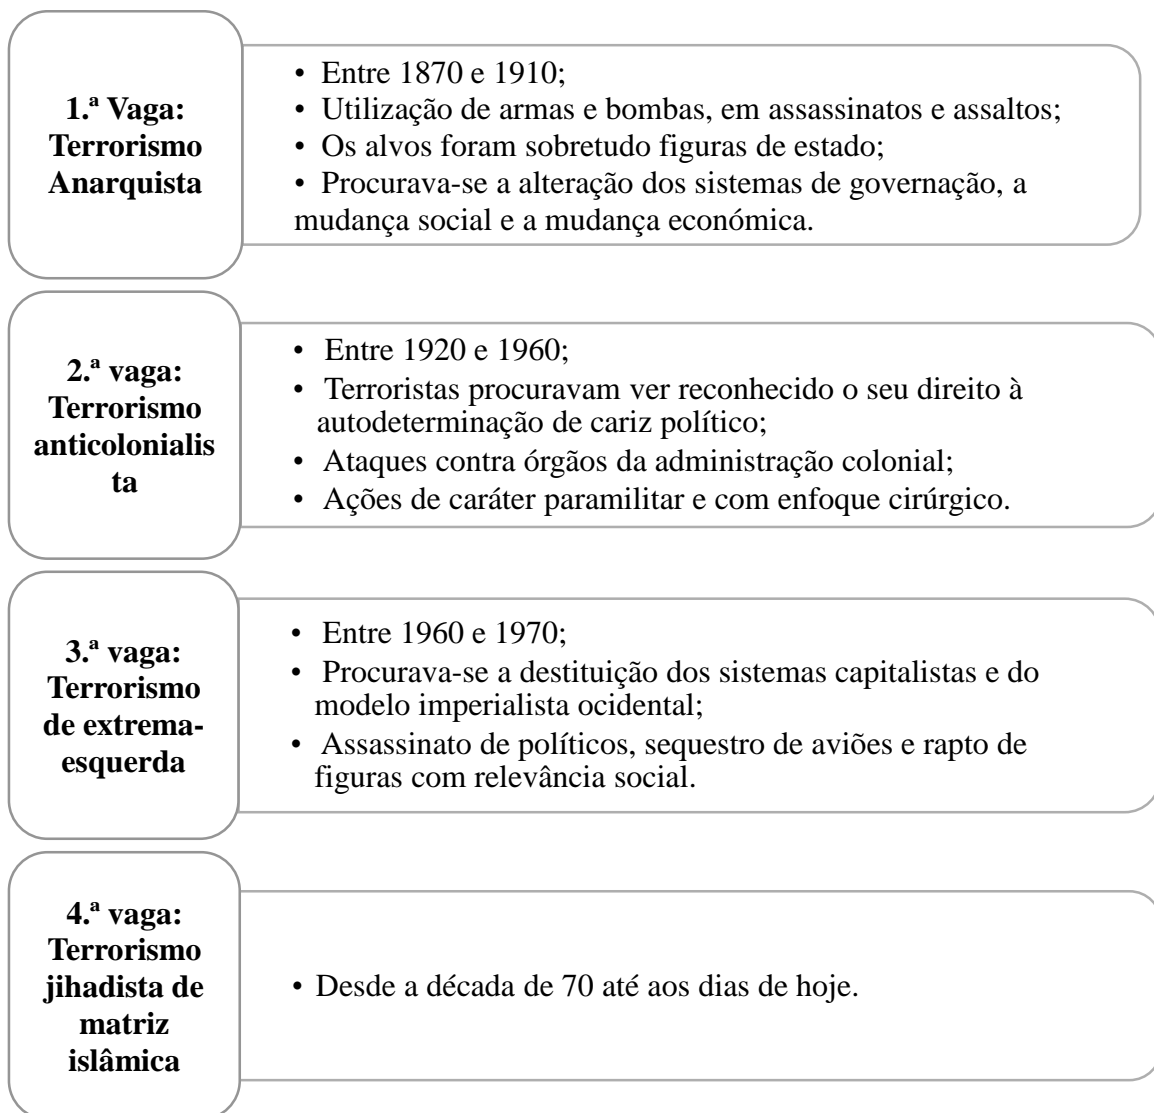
1.ª Vaga: Terrorismo Anarquista

• Entre 1870 e 1910;
• Utilização de armas e bombas, em assassinatos e assaltos;
• Os alvos foram sobretudo figuras de estado;
• Procurava-se a alteração dos sistemas de governação, a mudança social e a mudança económica.

2.ª vaga: Terrorismo anticolonialista

• Entre 1920 e 1960;
• Terroristas procuravam ver reconhecido o seu direito à autodeterminação de cariz político;
• Ataques contra órgãos da administração colonial;
• Ações de caráter paramilitar e com enfoque cirúrgico.

3.ª vaga: Terrorismo de extrema-esquerda

• Entre 1960 e 1970;
• Procurava-se a destituição dos sistemas capitalistas e do modelo imperialista ocidental;
• Assassinato de políticos, sequestro de aviões e rapto de figuras com relevância social.

4.ª vaga: Terrorismo jihadista de matriz islâmica

• Desde a década de 70 até aos dias de hoje.